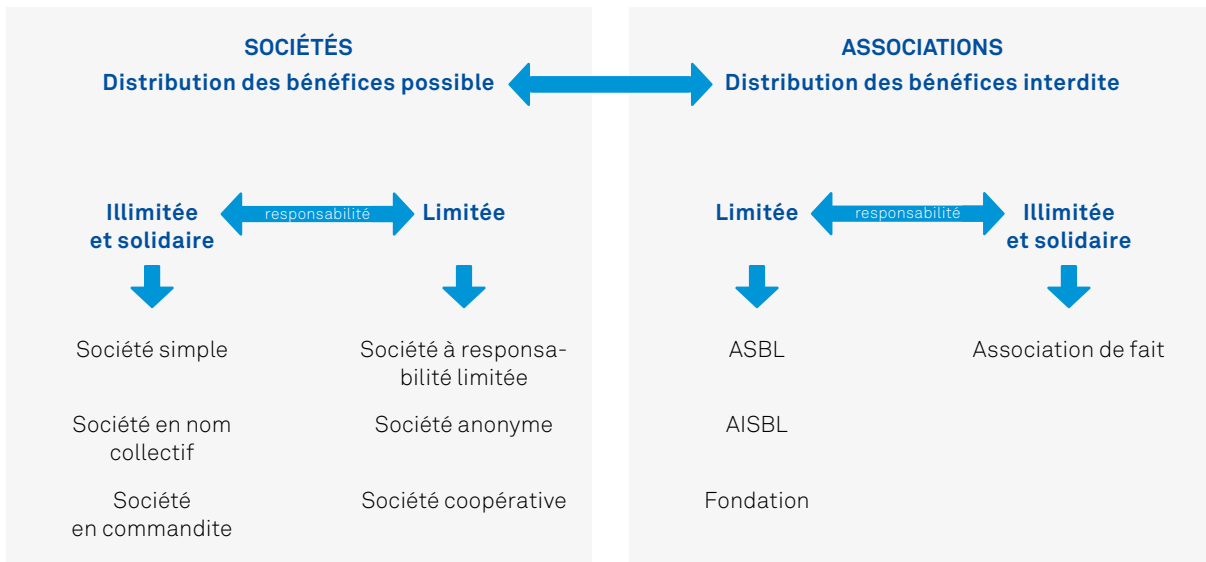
SOCIÉTÉS
Distribution des bénéfices possible

Illimitée et solidaire
responsabilité
Limitée

Société simple

Société en nom collectif

Société en commandite

Société à responsabilité limitée

Société anonyme

Société coopérative

ASSOCIATIONS
Distribution des bénéfices interdite

Limitée
responsabilité
Illimitée et solidaire

ASBL

AISBL

Fondation

Association de fait